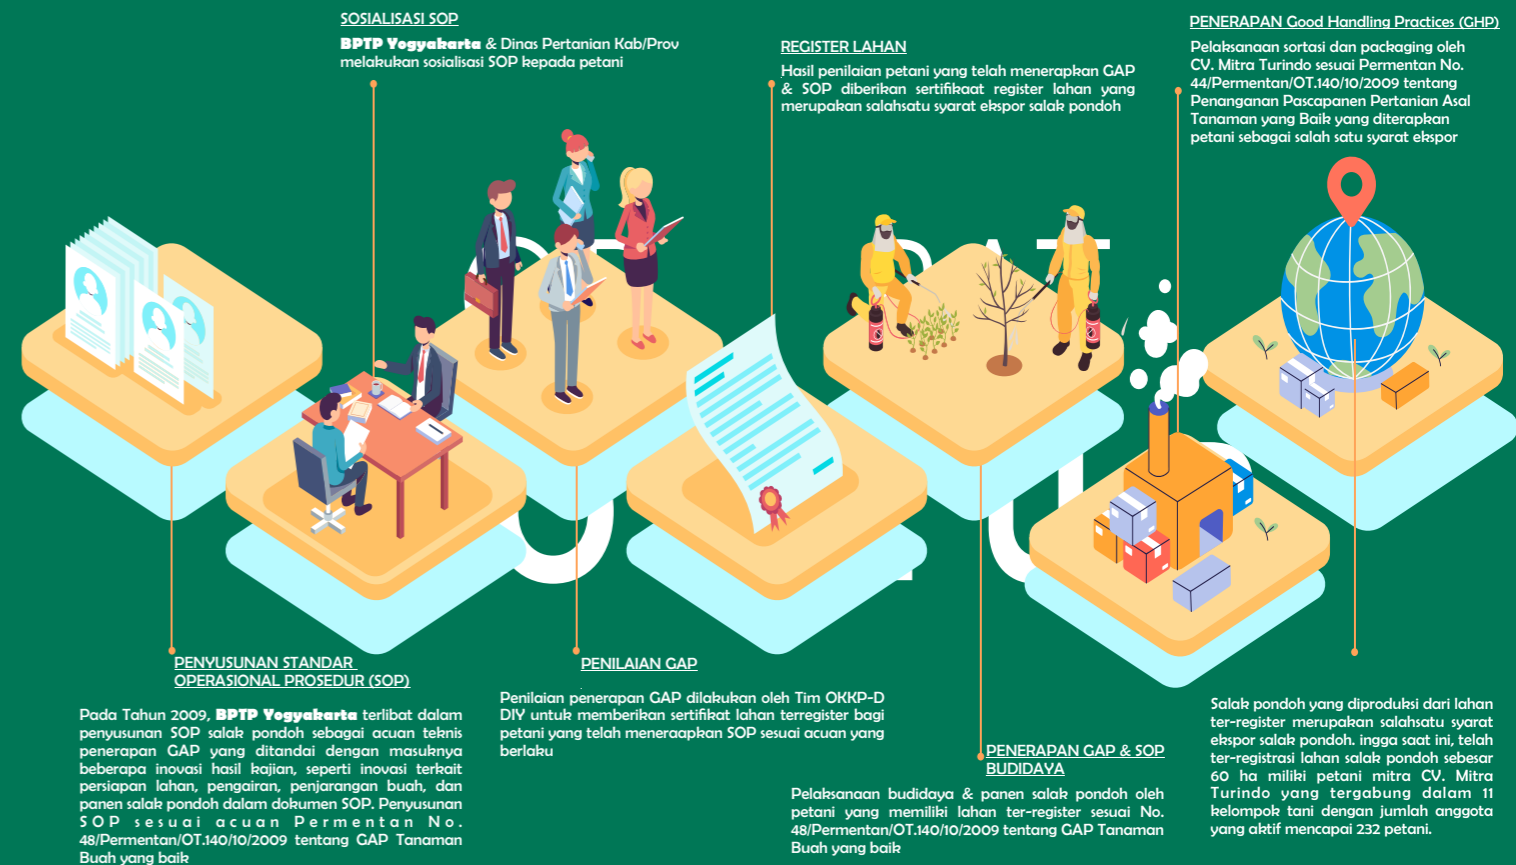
SOSIALISASI SOP

BPTP Yogyakarta & Dinas Pertanian Kab/Prov melakukan sosialisasi SOP kepada petani

REGISTER LAHAN

Hasil penilaian petani yang telah menerapkan GAP & SOP diberikan sertifikaat register lahan yang merupakan salahsatu syarat ekspor salak pondoh

PENERAPAN Good Handling Practices (GHP)

Pelaksanaan sortasi dan packaging oleh CV. Mitra Turindo sesuai Permentan No. 44/Permentan/OT.140/10/2009 tentang Penanganan Pascapanen Pertanian Asal Tanaman yang Baik yang diterapkan petani sebagai salah satu syarat ekspor

PENYUSUNAN STANDAR OPERASIONAL PROSEDUR (SOP)

Pada Tahun 2009, BPTP Yogyakarta terlibat dalam penyusunan SOP salak pondoh sebagai acuan teknis penerapan GAP yang ditandai dengan masuknya beberapa inovasi hasil kajian, seperti inovasi terkait persiapan lahan, pengairan, penjarangan buah, dan panen salak pondoh dalam dokumen SOP. Penyusunan SOP sesuai acuan Permentan No. 48/Permentan/OT.140/10/2009 tentang GAP Tanaman Buah yang baik

PENILAIAN GAP

Penilaian penerapan GAP dilakukan oleh Tim OKKP-D DIY untuk memberikan sertifikat lahan terregister bagi petani yang telah meneraapkan SOP sesuai acuan yang berlaku

PENERAPAN GAP & SOP BUDIDAYA

Pelaksanaan budidaya & panen salak pondoh oleh petani yang memiliki lahan ter-register sesuai No. 48/Permentan/OT.140/10/2009 tentang GAP Tanaman Buah yang baik

Salak pondoh yang diproduksi dari lahan ter-register merupakan salahsatu syarat ekspor salak pondoh. ingga saat ini, telah ter-registrasi lahan salak pondoh sebesar 60 ha miliki petani mitra CV. Mitra Turindo yang tergabung dalam 11 kelompok tani dengan jumlah anggota yang aktif mencapai 232 petani.